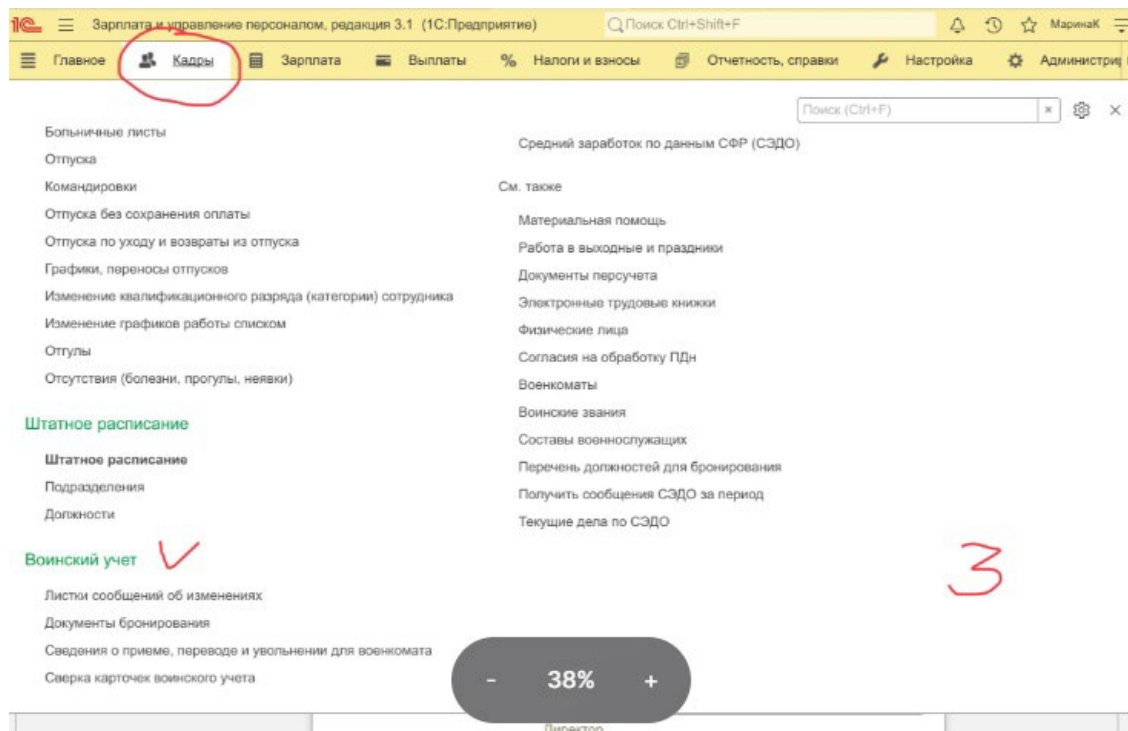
1С Зарплата и управление персоналом, редакция 3.1 (1С:Предприятие) Поиск Ctrl+Shift+F МаринаК

Главное Кадры Зарплата Выплаты Налоги и взносы Отчетность, справки Настройка Администрир

Поиск (Ctrl+F) ×

Больничные листы
Отпуска
Командировки
Отпуска без сохранения оплаты
Отпуска по уходу и возвраты из отпуска
Графики, переносы отпусков
Изменение квалификационного разряда (категории) сотрудника
Изменение графиков работы списком
Отгулы
Отсутствия (болезни, прогулы, неявки)

Штатное расписание

Штатное расписание
Подразделения
Должности

Воинский учет V

Листки сообщений об изменениях
Документы бронирования
Сведения о приеме, переводе и увольнении для военкомата
Сверка карточек воинского учета

Средний заработок по данным СФР (СЭДО)

См. также

Материальная помощь
Работа в выходные и праздники
Документы персучета
Электронные трудовые книжки
Физические лица
Согласия на обработку ПДн
Военкоматы
Воинские звания
Составы военнослужащих
Перечень должностей для бронирования
Получить сообщения СЭДО за период
Текущие дела по СЭДО

3

- 38% +

Директор